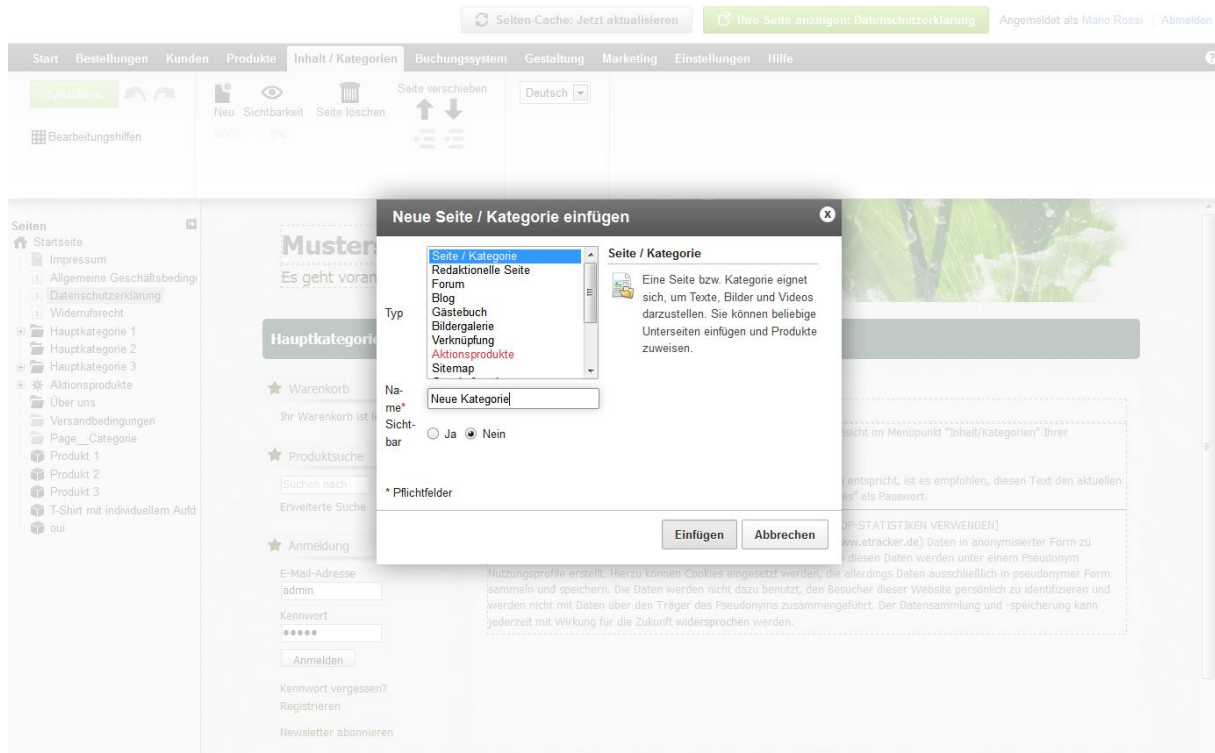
Seiten-Cache: Jetzt aktualisieren | Ihre Seite anzeigen: Datenschutzerklärung | Angemeldet als Mario Rossi | Abmelden

Start Bestellungen Kunden Produkte Inhalt / Kategorien Buchungssystem Gestaltung Marketing Einstellungen Hilfe

Speichern

Neu Sichtbarkeit Seite löschen

Seite verschieben

Deutsch

Bearbeitungshilfen

SEO: 0%

Seiten
Startseite
Impressum
Allgemeine Geschäftsbeding
Datenschutzerklärung
Widerrufsrecht
Hauptkategorie 1
Hauptkategorie 2
Hauptkategorie 3
Aktionsprodukte
Über uns
Versandbedingungen
Page__Categorie
Produkt 1
Produkt 2
Produkt 3
T-Shirt mit individuellem Aufd
oui

Muster
Es geht voran

Hauptkategorie

Warenkorb
Ihr Warenkorb ist le

Produktsuche
Suchen nach
Erweiterte Suche

Anmeldung
E-Mail-Adresse
admin
Kennwort
•••••
Anmelden
Kennwort vergessen?
Registrieren
Newsletter abonnieren

Neue Seite / Kategorie einfügen

Typ
Seite / Kategorie
Redaktionelle Seite
Forum
Blog
Gästebuch
Bildergalerie
Verknüpfung
Aktionsprodukte
Sitemap

Seite / Kategorie
Eine Seite bzw. Kategorie eignet sich, um Texte, Bilder und Videos darzustellen. Sie können beliebige Unterseiten einfügen und Produkte zuweisen.

Name*
Neue Kategorie

Sichtbar
Ja Nein

* Pflichtfelder

Einfügen Abbrechen

sicht im Menüpunkt "Inhalt/Kategorien" Ihrer

entspricht, ist es empfohlen, diesen Text den aktuellen
s" als Passwort.

OP-STATISTIKEN VERWENDEN]
www.etracker.de) Daten in anonymisierter Form zu
diesen Daten werden unter einem Pseudonym
Nutzungsprofile erstellt. Hierzu können Cookies eingesetzt werden, die allerdings Daten ausschließlich in pseudonymer Form sammeln und speichern. Die Daten werden nicht dazu benutzt, den Besucher dieser Website persönlich zu identifizieren und werden nicht mit Daten über den Träger des Pseudonyms zusammengeführt. Der Datensammlung und -speicherung kann jederzeit mit Wirkung für die Zukunft widersprochen werden.